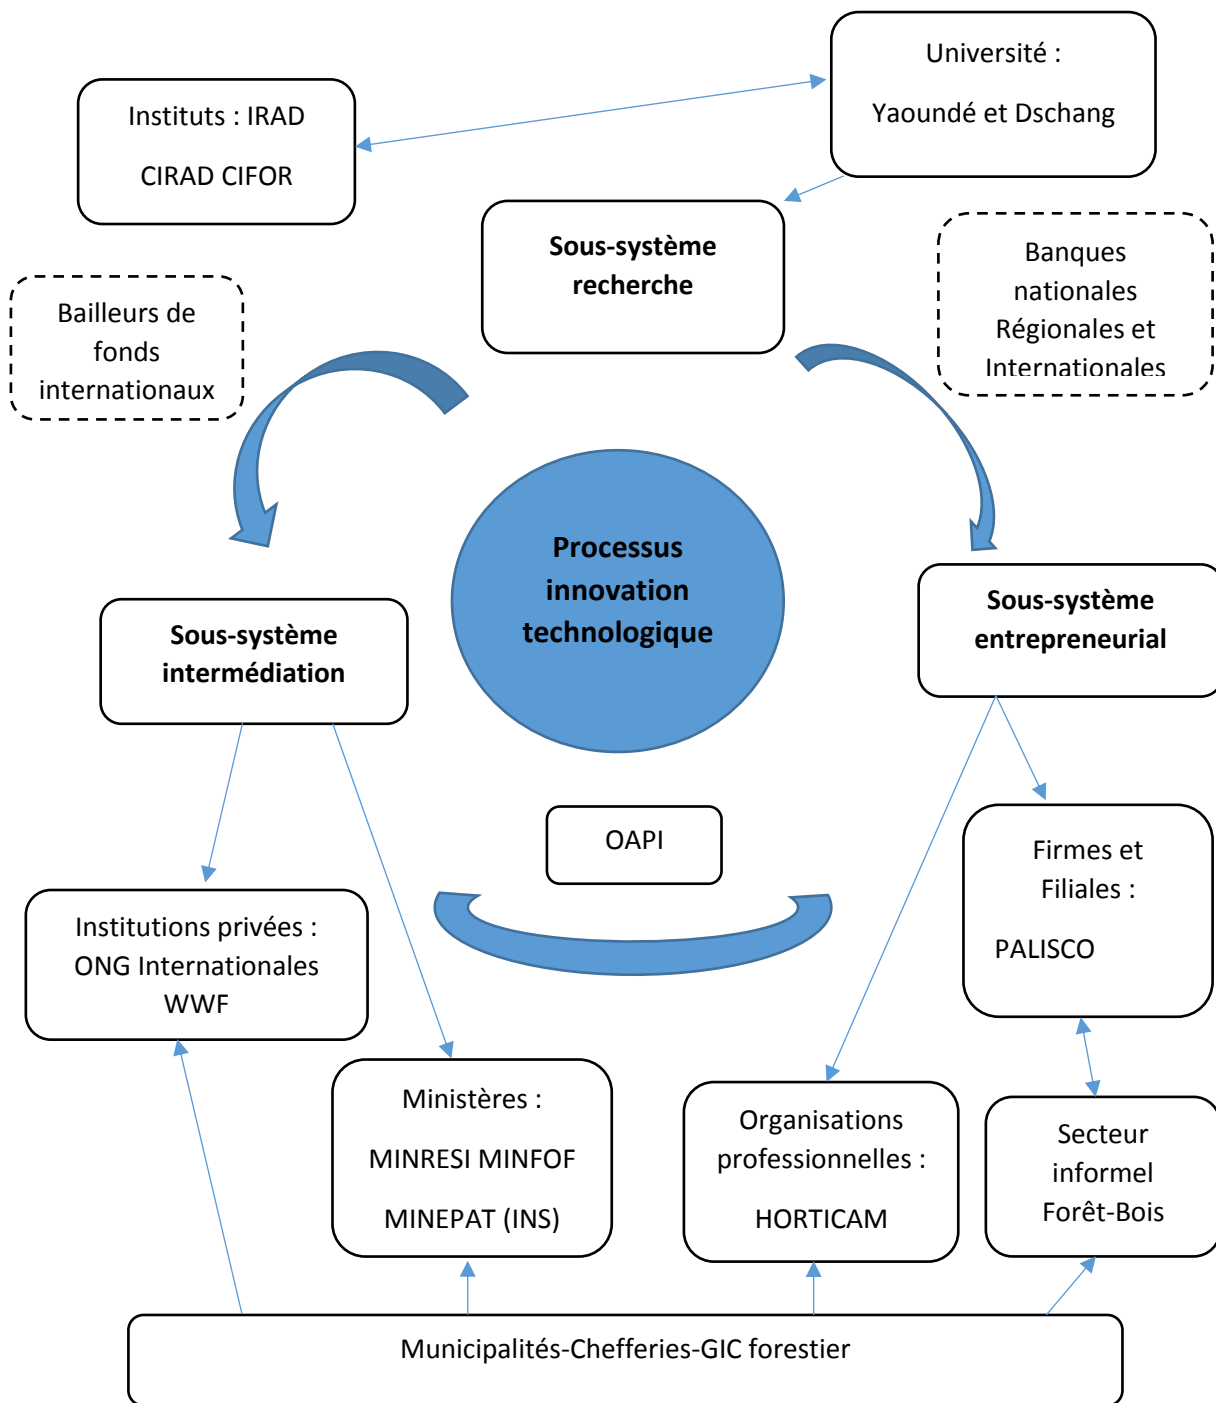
Université :

Yaoundé et Dschang

Instituts : IRAD

CIRAD CIFOR

Sous-système recherche

Banques nationales Régionales et Internationales

Bailleurs de fonds internationaux

Processus innovation technologique

Sous-système entrepreneurial

Sous-système intermédiation

OAPI

Firmes et Filiales :

PALISCO

Institutions privées : ONG Internationales WWF

Ministères :

MINRESI MINFOF

MINEPAT (INS)

Organisations professionnelles :

HORTICAM

Secteur informel Forêt-Bois

Municipalités-Chefferies-GIC forestier